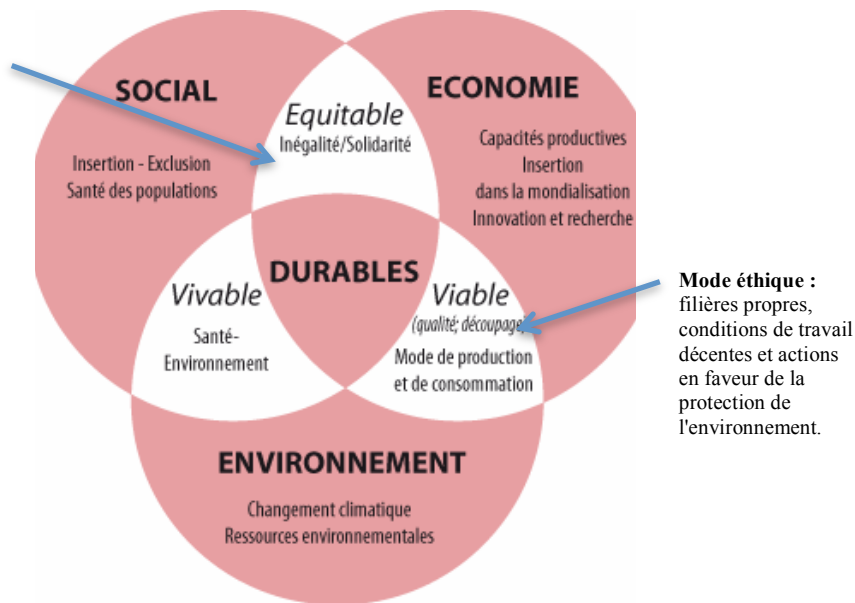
SOCIAL

Insertion - Exclusion
Santé des populations

Equitable
Inégalité/Solidarité

ECONOMIE

Capacités productives
Insertion
dans la mondialisation
Innovation et recherche

DURABLES

Vivable

Santé-
Environnement

Viable
(qualité; découpage)

Mode de production
et de consommation

ENVIRONNEMENT

Changement climatique
Ressources environnementales

**Mode éthique :** filières propres, conditions de travail décentes et actions en faveur de la protection de l'environnement.